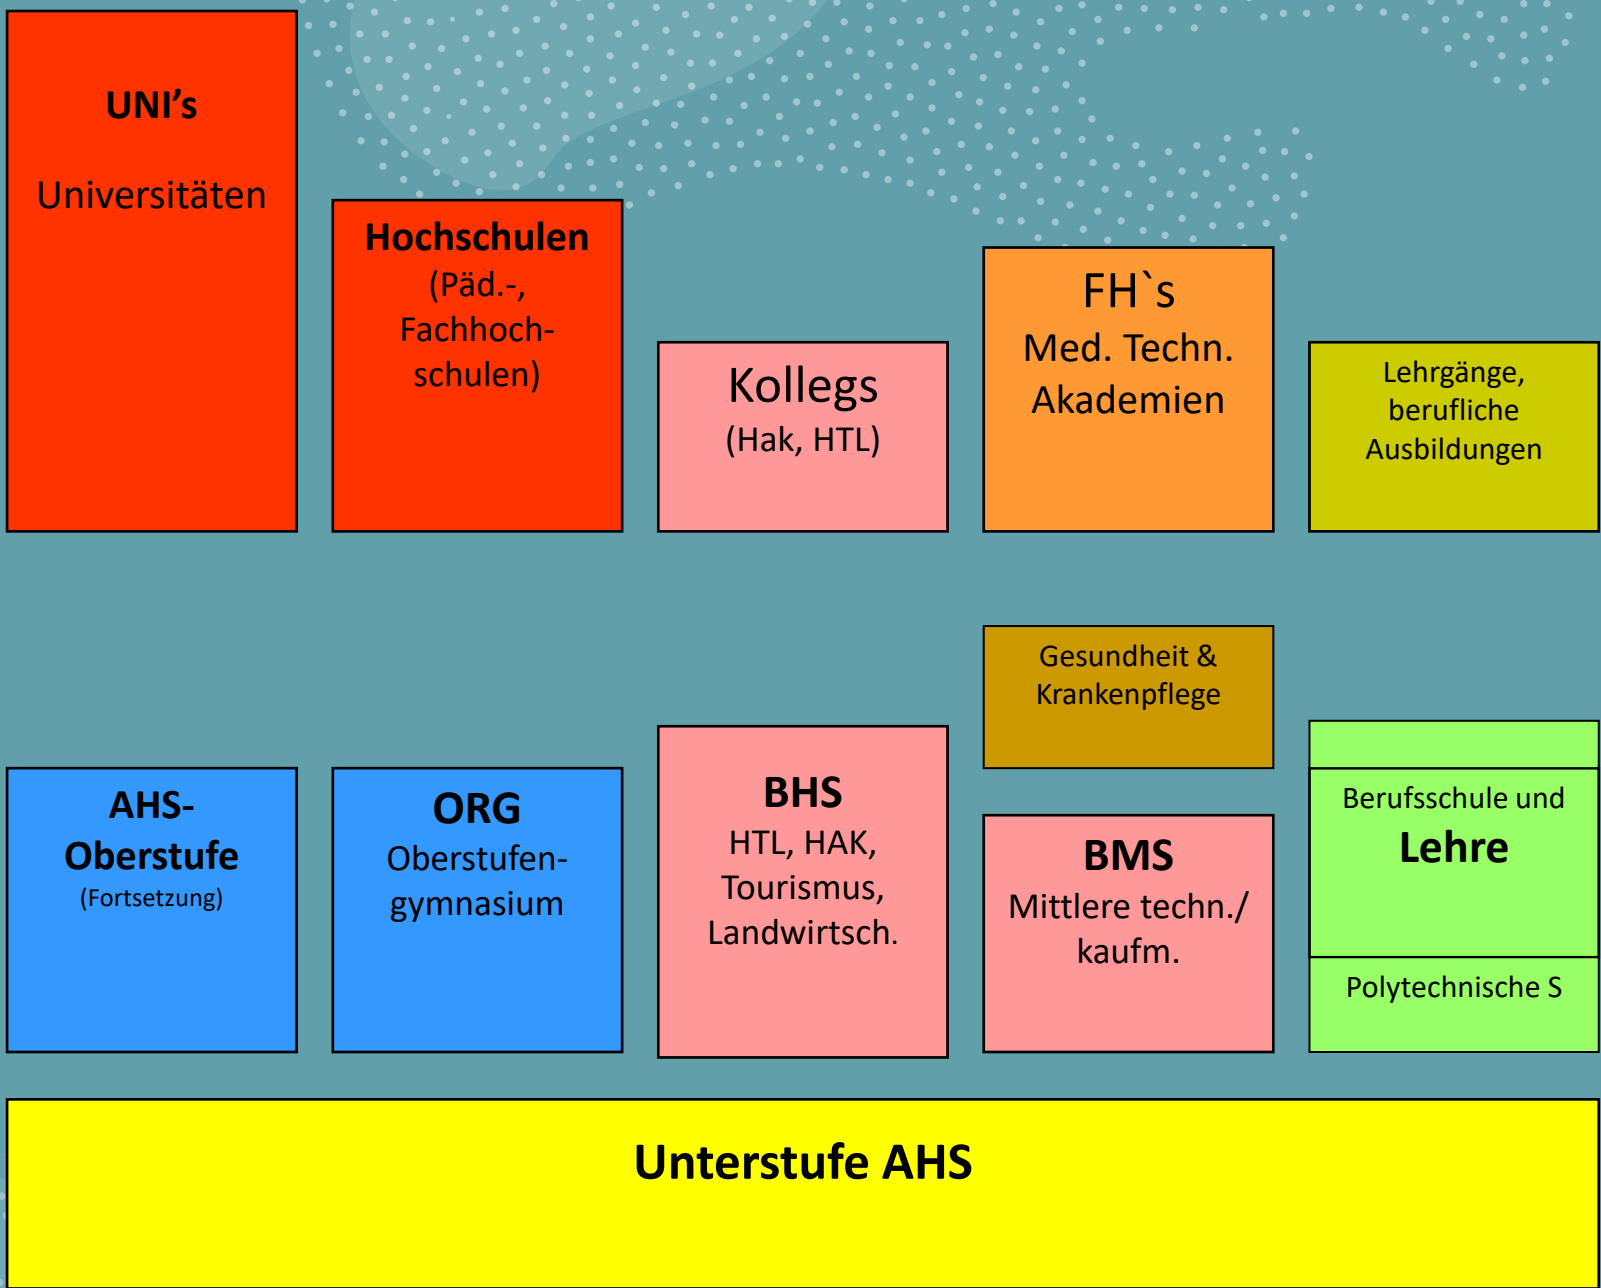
UNI's

Universitäten

Hochschulen
(Päd.-, Fachhochschulen)

Kollegs
(Hak, HTL)

FH`s
Med. Techn. Akademien

Lehrgänge, berufliche Ausbildungen

Gesundheit & Krankenpflege

AHS-Oberstufe
(Fortsetzung)

ORG
Oberstufengymnasium

BHS
HTL, HAK, Tourismus, Landwirtsch.

BMS
Mittlere techn./ kaufm.

Berufsschule und
Lehre

Polytechnische S

Unterstufe AHS